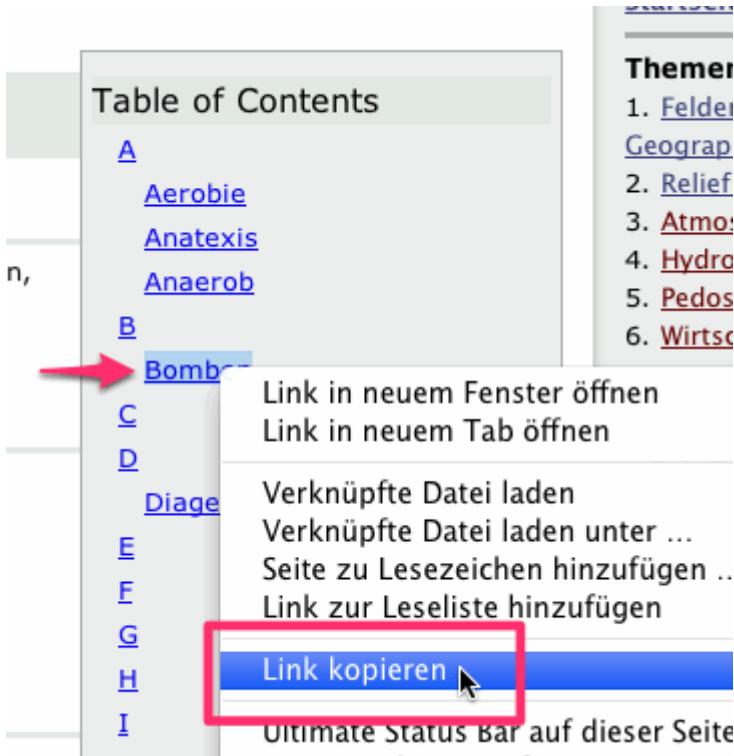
n,

Table of Contents

A

Aerobie

Anatexis

Anaerob

B

Bomben

C

D

Diage

E

F

G

H

I

Link in neuem Fenster öffnen
Link in neuem Tab öffnen

Verknüpfte Datei laden
Verknüpfte Datei laden unter ...
Seite zu Lesezeichen hinzufügen ...
Link zur Leseliste hinzufügen

Link kopieren

Ultimate Status Bar auf dieser Seite

Startsei

Themen
1. Felder
Geograp
2. Relief
3. Atmos
4. Hydro
5. Pedos
6. Wirtsc